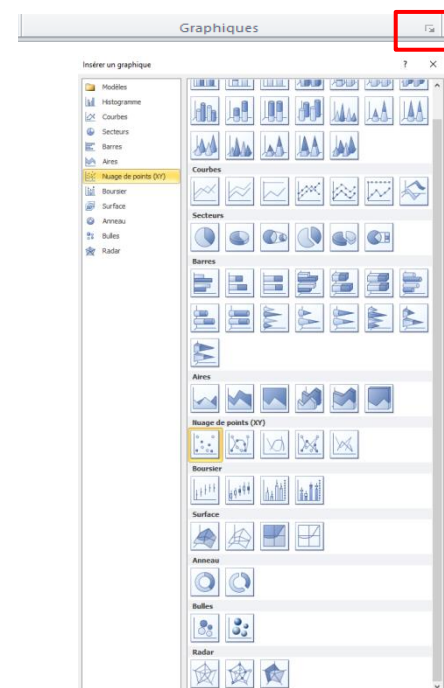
Graphiques

Insérer un graphique

?

Modèles
Histogramme
Courbes
Secteurs
Barres
Aires
Nuage de points (XY)
Boursier
Surface
Anneau
Bulles
Radar

Courbes

Secteurs

Barres

Aires

Nuage de points (XY)

Boursier

Surface

Anneau

Bulles

Radar